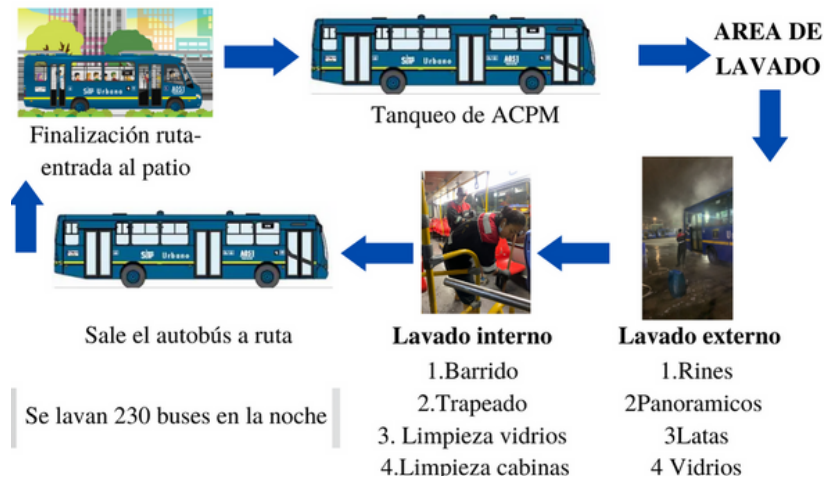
Finalización ruta-entrada al patio

SIP Urbano

Tanqueo de ACPM

AREA DE LAVADO

Lavado externo
1.Rines
2Panoramicos
3Latas
4 Vidrios

Lavado interno
1.Barrido
2.Trapeado
3. Limpieza vidrios
4.Limpieza cabinas

Sale el autobús a ruta

Se lavan 230 buses en la noche